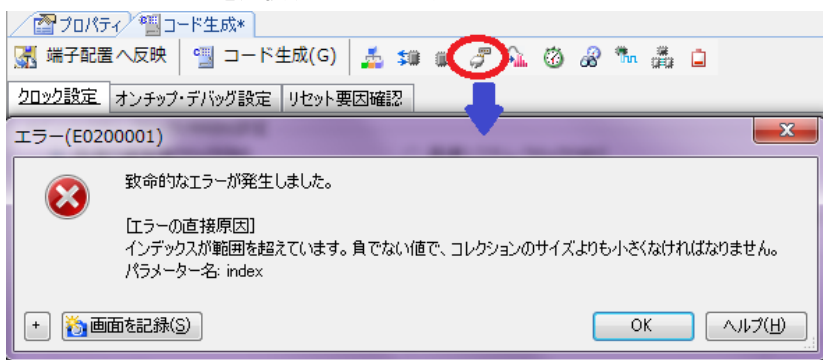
プロパティ　コード生成*
端子配置へ反映　コード生成(G)
クロック設定　オンチップ・デバッグ設定　リセット要因確認
エラー(E0200001)
x
致命的なエラーが発生しました。

[エラーの直接原因]
インデックスが範囲を超えています。負でない値で、コレクションのサイズよりも小さくなければなりません。
パラメーター名: index

+　画面を記録(S)　OK　ヘルプ(H)